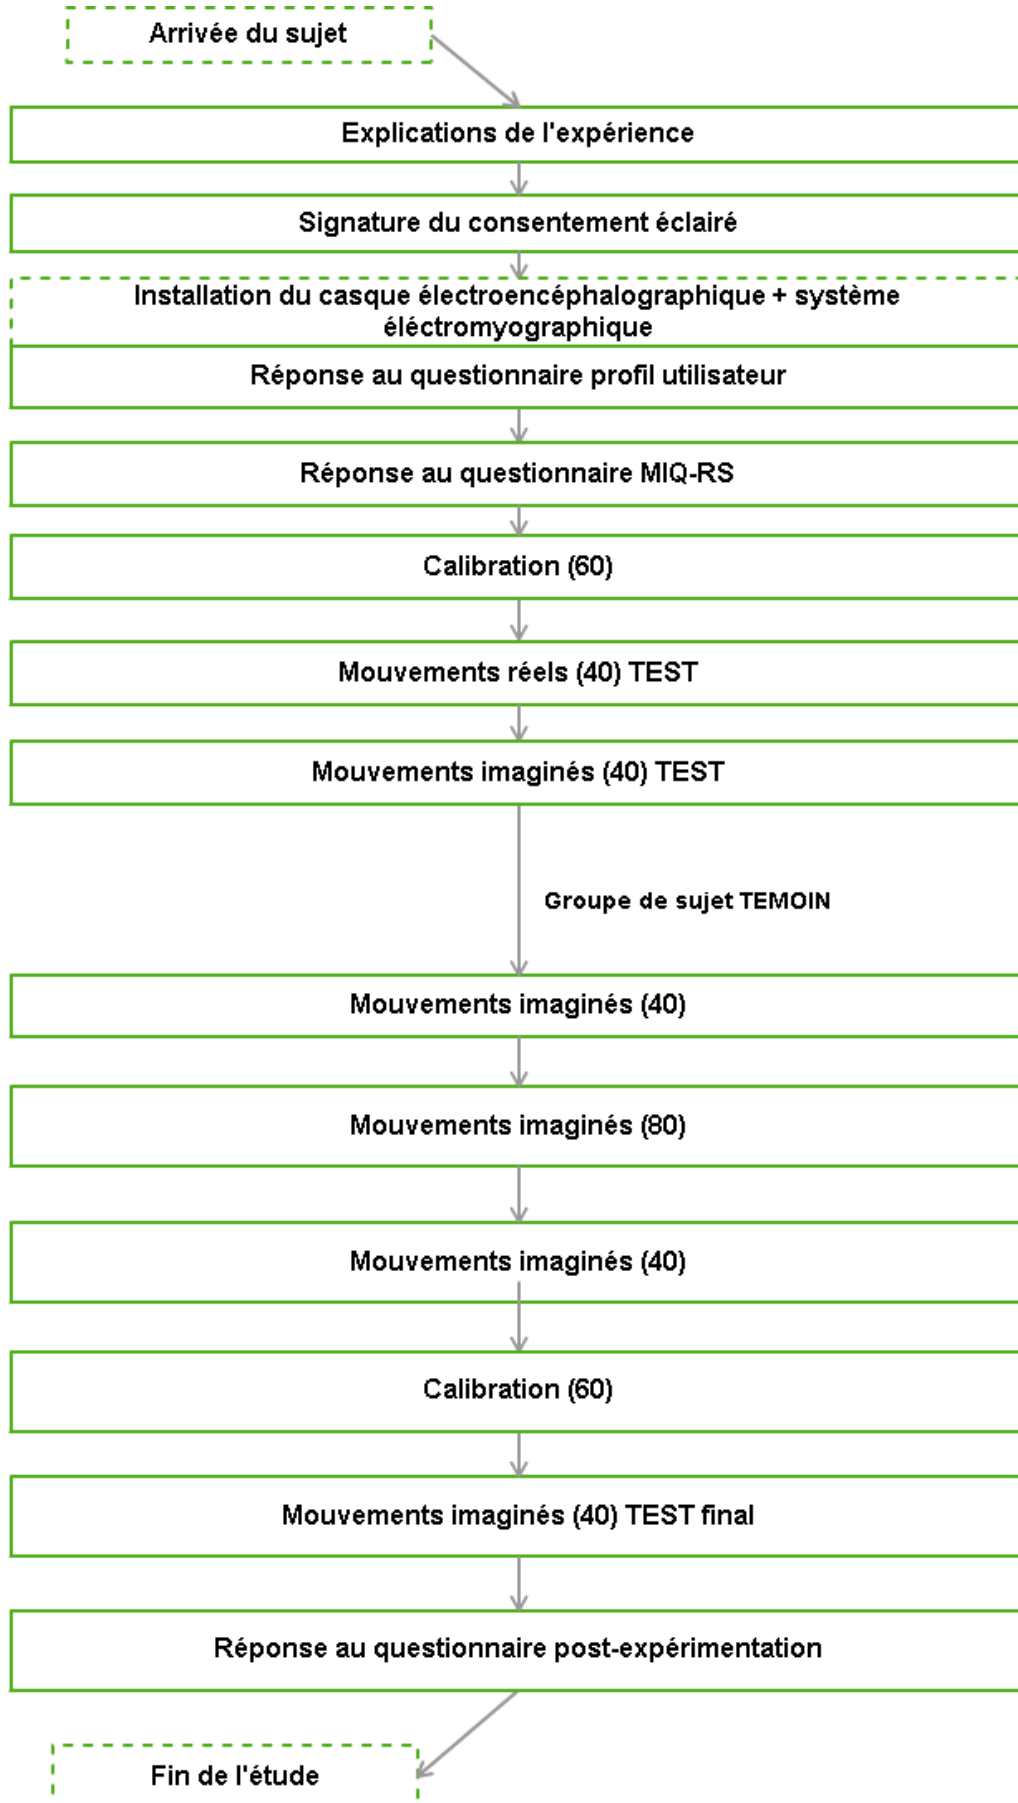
Arrivée du sujet

Explications de l'expérience

Signature du consentement éclairé

Installation du casque électroencéphalographique + système éléctromyographique

Réponse au questionnaire profil utilisateur

Réponse au questionnaire MIQ-RS

Calibration (60)

Mouvements réels (40) TEST

Mouvements imaginés (40) TEST

Groupe de sujet TEMOIN

Mouvements imaginés (40)

Mouvements imaginés (80)

Mouvements imaginés (40)

Calibration (60)

Mouvements imaginés (40) TEST final

Réponse au questionnaire post-expérimentation

Fin de l'étude